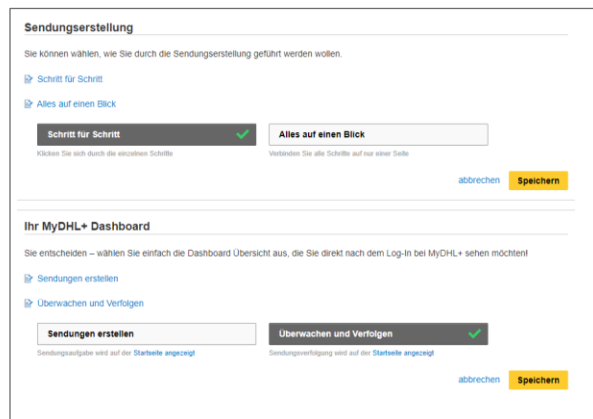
Sendungserstellung

Sie können wählen, wie Sie durch die Sendungserstellung geführt werden wollen.

Schritt für Schritt

Alles auf einen Blick

Schritt für Schritt

Klicken Sie sich durch die einzelnen Schritte

Alles auf einen Blick

Verbinden Sie alle Schritte auf nur einer Seite

abbrechen Speichern

Ihr MyDHL+ Dashboard

Sie entscheiden – wählen Sie einfach die Dashboard Übersicht aus, die Sie direkt nach dem Log-In bei MyDHL+ sehen möchten!

Sendungen erstellen

Überwachen und Verfolgen

Sendungen erstellen

Sendungsaufgabe wird auf der Startseite angezeigt

Überwachen und Verfolgen

Sendungsverfolgung wird auf der Startseite angezeigt

abbrechen Speichern